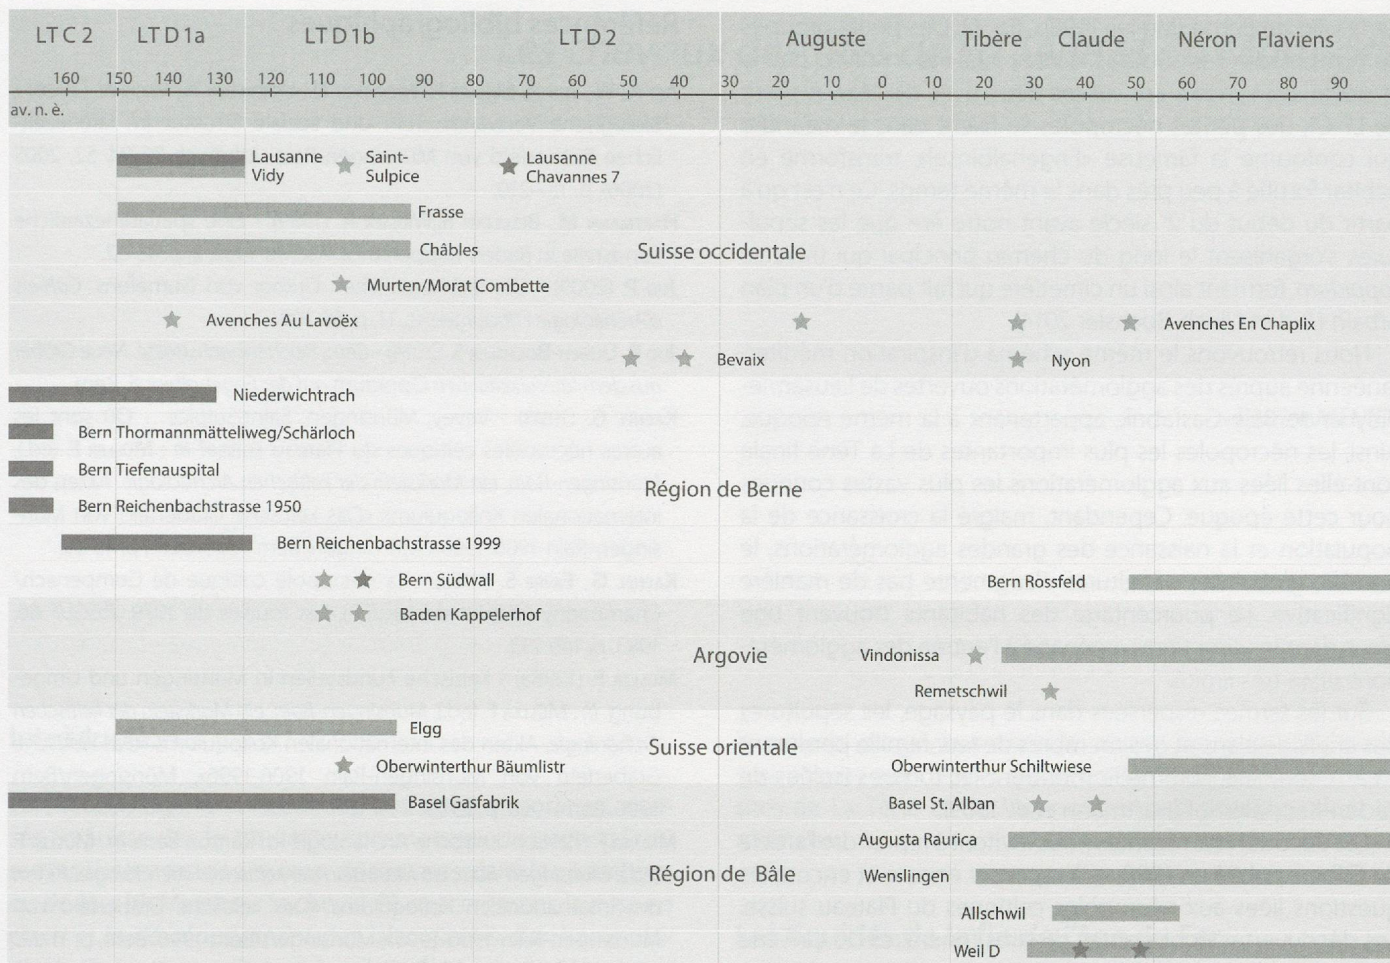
LT C 2 LT D 1a LT D 1b LT D 2 Auguste Tibère Claude Néron Flaviens

160 150 140 130 120 110 100 90 80 70 60 50 40 30 20 10 0 10 20 30 40 50 60 70 80 90

av. n. è.

Lausanne Vidy

Saint-Sulpice

Lausanne Chavannes 7

Frasse

Châbles

Suisse occidentale

Murten/Morat Combette

Avenches Au Lavoëx

Avenches En Chaplix

Bevaix

Nyon

Niederwichtrach

Bern Thormannmätteliweg/Schärloch

Bern Tiefenauspital

Bern Reichenbachstrasse 1950

Région de Berne

Bern Reichenbachstrasse 1999

Bern Südwall

Bern Rossfeld

Baden Kappelerhof

Argovie

Vindonissa

Remetschwil

Elgg

Suisse orientale

Oberwinterthur Bäumlistr

Oberwinterthur Schiltwiese

Basel Gasfabrik

Basel St. Alban

Augusta Raurica

Région de Bâle

Wenslingen

Allschwil

Weil D